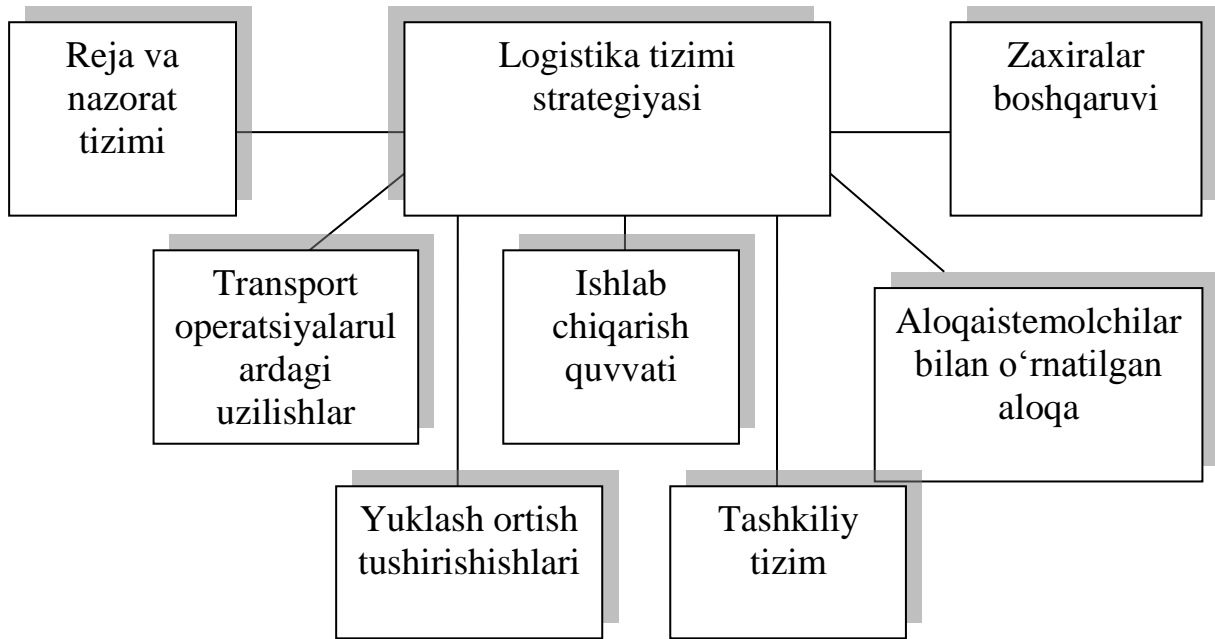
Reja va nazorat tizimi

Logistika tizimi strategiyasi

Zaxiralar boshqaruvi

Transport operatsiyalarul ardagi uzilishlar

Ishlab chiqarish quvvati

Aloqaistemolchilar bilan o‘rnatilgan aloqa

Yuklash ortish tushirishishlari

Tashkiliy tizim